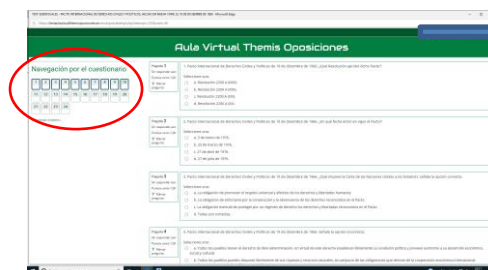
Aula Virtual Themis Oposiciones

Navegación por el cuestionario

11 12 13 14 15 16 17 18 19 20
21 22 23 24

Pregunta 1
Sin responder aún
Puntúa como 1,00

1. Pacto Internacional de Derechos Civiles y Políticos de 16 de diciembre de 1966. ¿Qué Resolución aprobó dicho Pacto?

Seleccione una:
a. Resolución 2200 A (XXI).
b. Resolución 2200 A (XX).
c. Resolución 2200 A (XXII).
d. Resolución 2200 A (XIX).

Pregunta 2
Sin responder aún
Puntúa como 1,00

2. Pacto Internacional de Derechos Civiles y Políticos de 16 de diciembre de 1966. ¿En qué fecha entró en vigor el Pacto?

Seleccione una:
a. 3 de enero de 1976.
b. 23 de marzo de 1976.
c. 27 de abril de 1976.
d. 27 de julio de 1976.

Pregunta 3
Sin responder aún
Puntúa como 1,00

3. Pacto Internacional de Derechos Civiles y Políticos de 16 de diciembre de 1966. ¿Qué imponen la Carta de las Naciones Unidas a los Estados? señale la opción correcta.

Seleccione una:
a. La obligación de promover el respeto universal y efectivo de los derechos y libertades humanos.
b. La obligación de esforzarse por la consecución y la observancia de los derechos reconocidos en el Pacto.
c. La obligación material de proteger por los Estados los derechos y libertades reconocidos en el Pacto.
d. Todas son correctas.

Pregunta 4
Sin responder aún
Puntúa como 1,00

4. Pacto Internacional de Derechos Civiles y Políticos de 16 de diciembre de 1966. Señale la opción incorrecta:

Seleccione una:
a. Todos los pueblos tienen el derecho de libre determinación. En virtud de este derecho establecen libremente su condición política y proveen asimismo a su desarrollo económico, social y cultural.
b. Todos los pueblos pueden disponer libremente de sus riquezas y recursos naturales, sin perjuicio de las obligaciones que derivan de la cooperación económica internacional